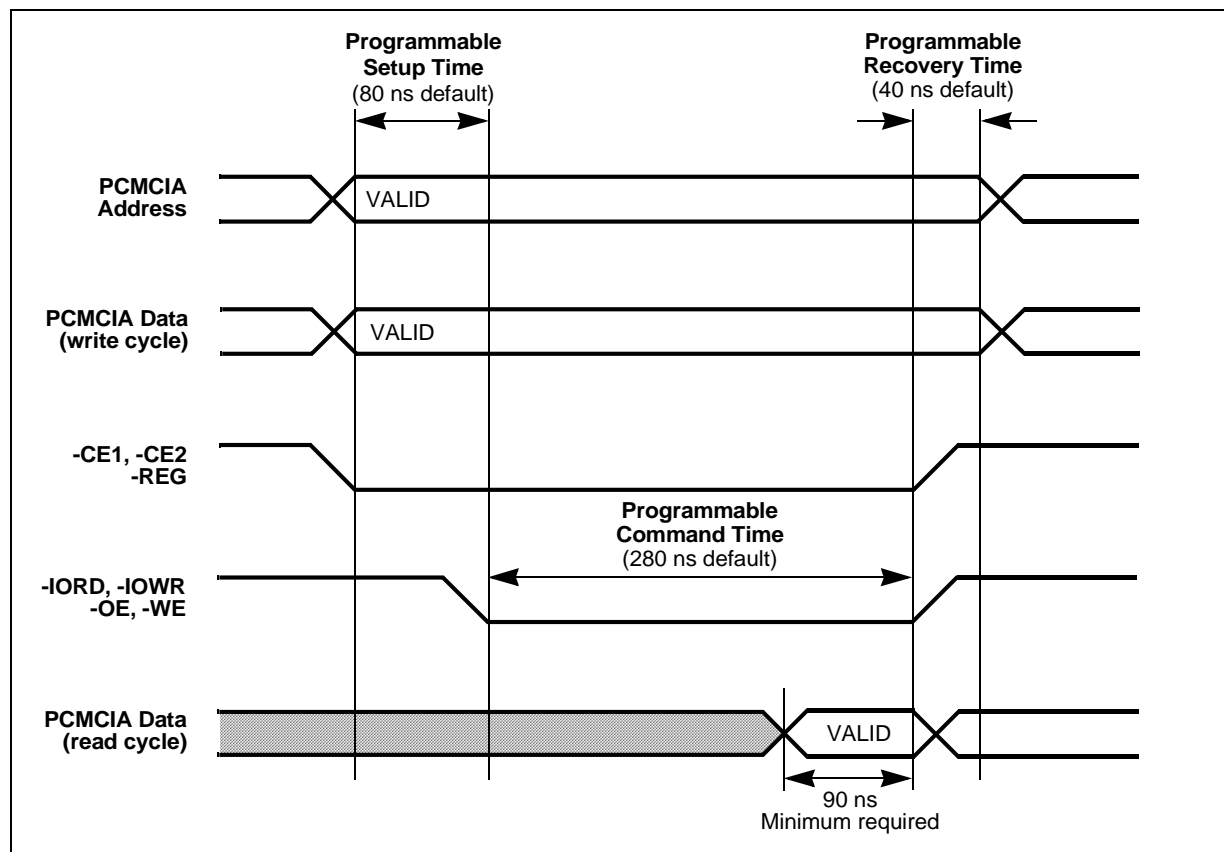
Programmable Setup Time (80 ns default)

Programmable Recovery Time (40 ns default)

PCMCIA Address

VALID

PCMCIA Data (write cycle)

VALID

-CE1, -CE2 -REG

Programmable Command Time (280 ns default)

-IORD, -IOWR -OE, -WE

PCMCIA Data (read cycle)

VALID

90 ns Minimum required